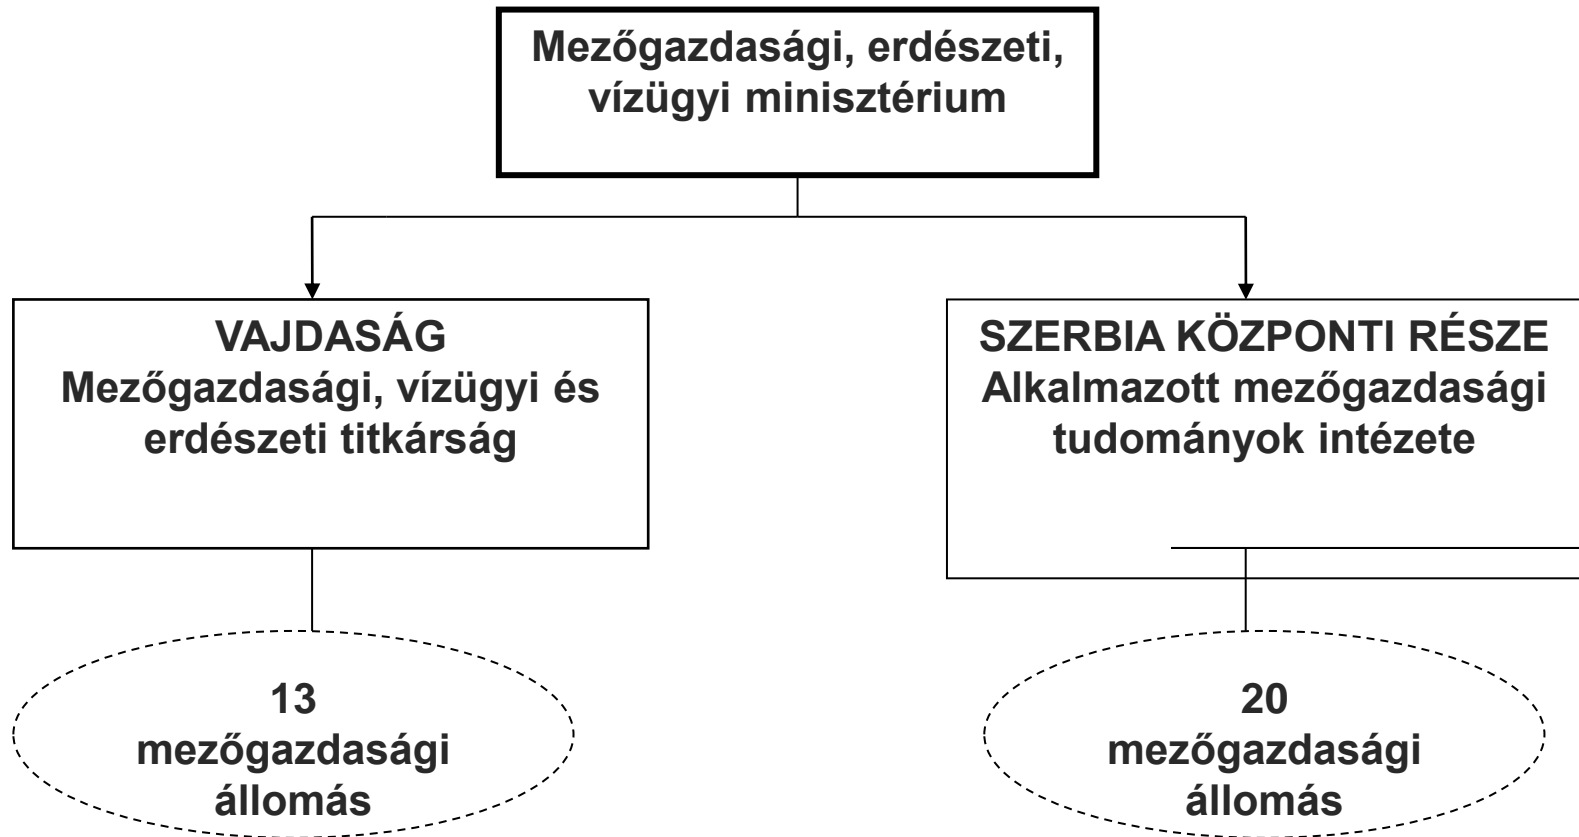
Mezőgazdasági, erdészeti, vízügyi minisztérium

VAJDASÁG
Mezőgazdasági, vízügyi és erdészeti titkárság

SZERBIA KÖZPONTI RÉSZE
Alkalmazott mezőgazdasági tudományok intézete

13
mezőgazdasági
állomás

20
mezőgazdasági
állomás